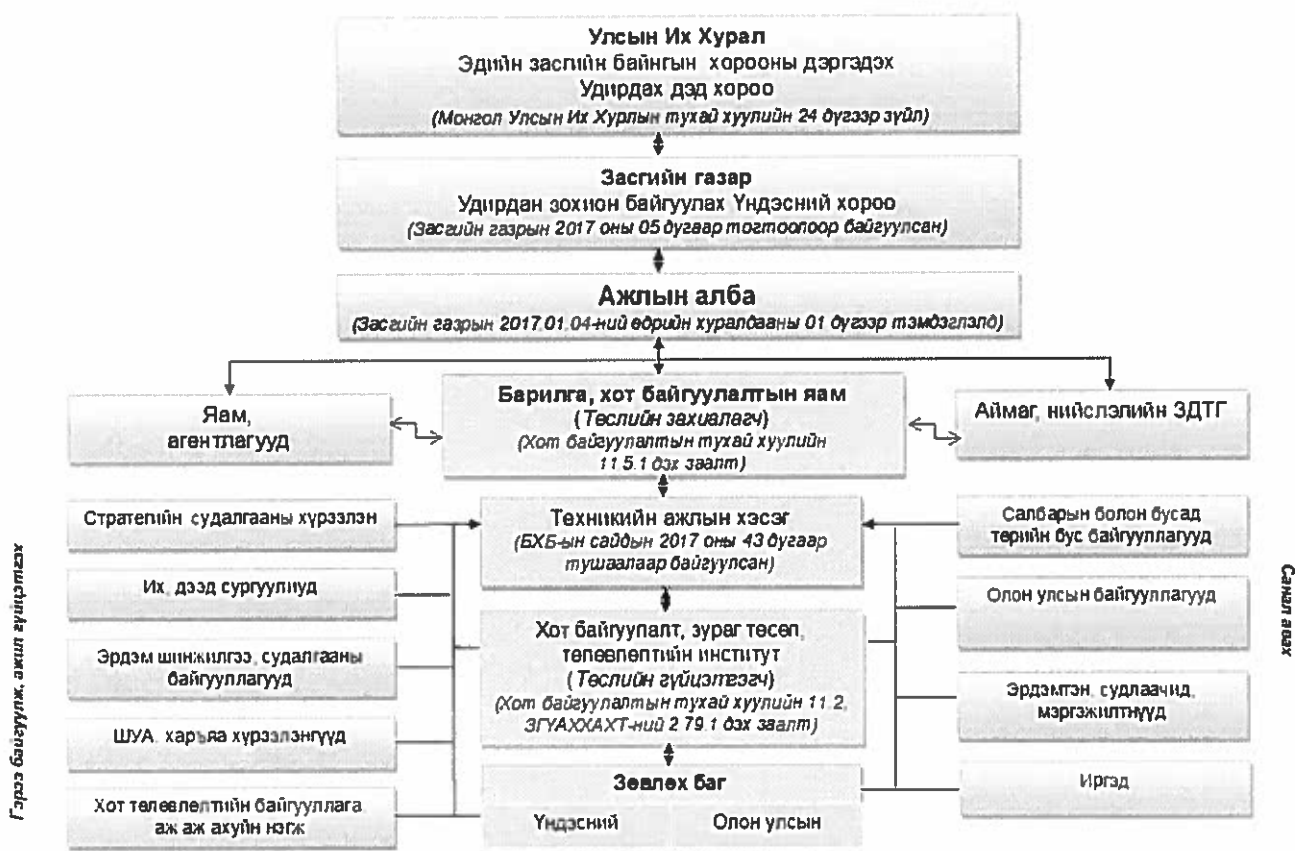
Улсын Их Хурал
Эдийн засгийн байнгын хорооны дэргэдэх
Удирдах дэд хороо
(Монгол Улсын Их Хурлын тухай хуулийн 24 дүгээр зүйл)

Засгийн газар
Удирдан зохион байгуулах Үндэсний хороо
(Засгийн газрын 2017 оны 05 дугаар тогтоолоор байгуулсан)

Ажлын алба
(Засгийн газрын 2017.01.04-ний өдрийн хуралдааны 01 дүгээр тэмдэглэлд)

Яам, агентлагууд

Барилга, хот байгуулалтын яам
(Төслийн захиалагч)
(Хот байгуулалтын тухай хуулийн 11.5.1 дэх заалт)

Аймаг, нийслэлийн ЗДТГ

Стратегийн судалгааны хүрээлэн

Их, дээд сургуулиуд

Эрдэм шинжилгээ, судалгааны байгууллагууд

ШУА, харьяа хүрээлэнгүүд

Хот төлөвлөлтийн байгууллага, аж ахуйн нэгж

Гэрээ байгуулж, ажил гүйцэтгэх

Техникийн ажлын хэсэг
(БХБ-ын сайдын 2017 оны 43 дугаар тушаалаар байгуулсан)

Хот байгуулалт, зураг төсөл, төлөвлөлтийн институт
(Төслийн гүйцэтгэгч)
(Хот байгуулалтын тухай хуулийн 11.2, ЗГУАХХАХТ-ний 2.79.1 дэх заалт)

Зөвлөх баг
Үндэсний
Олон улсын

Салбарын болон бусад төрийн бус байгууллагууд

Олон улсын байгууллагууд

Эрдэмтэн, судлаачид, мэргэжилтнүүд

Иргэд

Санал авах